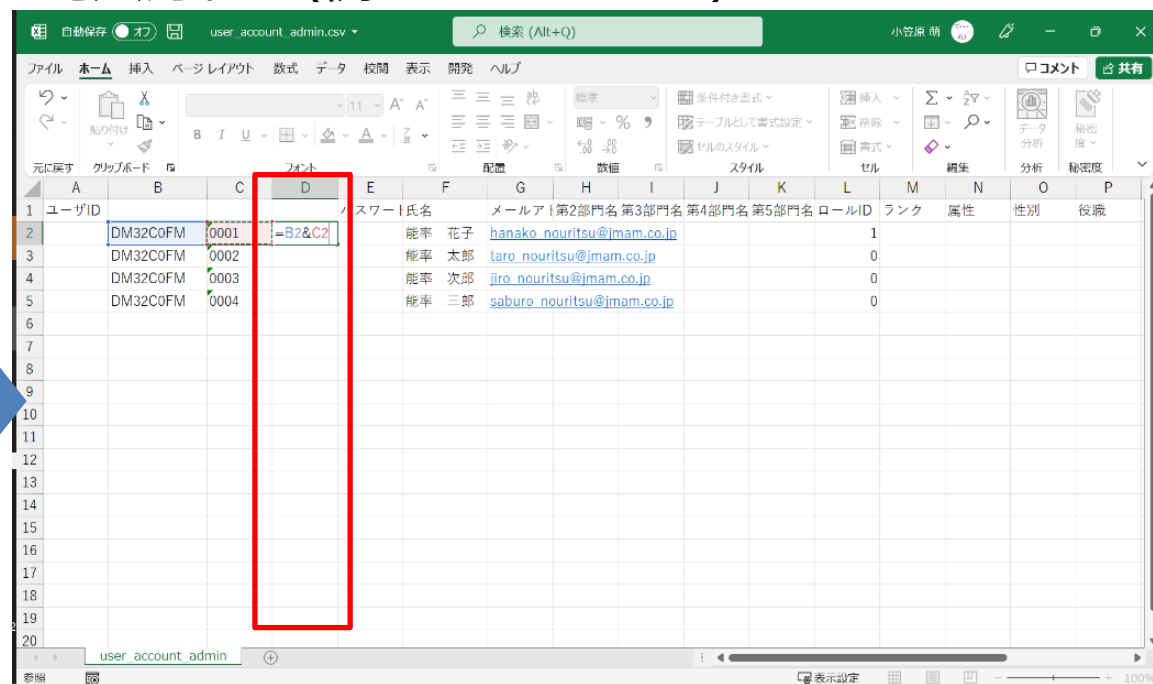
自動保存 オフ user_account_admin.csv 検索 (Alt+Q) 小笠原 萌

ファイル ホーム 挿入 ページレイアウト 数式 データ 校閲 表示 開発 ヘルプ コメント 共有

元に戻す クリップボード フォント 配置 数値 スタイル セル 編集 分析 秘密度

貼り付け 標準 条件付き書式 テーブルとして書式設定 セルのスタイル 挿入 削除 書式 データ分析 秘密度

| | A | B | C | D | E | F | G | H | I | J | K | L | M | N | O | P |
|---|---|---|---|---|---|---|---|---|---|---|---|---|---|---|---|---|
| 1 | ユーザID | | | | パスワード | 氏名 | メールアド | 第2部門名 | 第3部門名 | 第4部門名 | 第5部門名 | ロールID | ランク | 属性 | 性別 | 役職 |
| 2 | | DM32C0FM | 0001 | =B2&C2 | | 能率 花子 | hanako_nouritsu@jmam.co.jp | | | | | 1 | | | | |
| 3 | | DM32C0FM | 0002 | | | 能率 太郎 | taro_nouritsu@jmam.co.jp | | | | | 0 | | | | |
| 4 | | DM32C0FM | 0003 | | | 能率 次郎 | jiro_nouritsu@jmam.co.jp | | | | | 0 | | | | |
| 5 | | DM32C0FM | 0004 | | | 能率 三郎 | saburo_nouritsu@jmam.co.jp | | | | | 0 | | | | |
| 6 | | | | | | | | | | | | | | | | |
| 7 | | | | | | | | | | | | | | | | |
| 8 | | | | | | | | | | | | | | | | |
| 9 | | | | | | | | | | | | | | | | |
| 10 | | | | | | | | | | | | | | | | |
| 11 | | | | | | | | | | | | | | | | |
| 12 | | | | | | | | | | | | | | | | |
| 13 | | | | | | | | | | | | | | | | |
| 14 | | | | | | | | | | | | | | | | |
| 15 | | | | | | | | | | | | | | | | |
| 16 | | | | | | | | | | | | | | | | |
| 17 | | | | | | | | | | | | | | | | |
| 18 | | | | | | | | | | | | | | | | |
| 19 | | | | | | | | | | | | | | | | |
| 20 | | | | | | | | | | | | | | | | |

user_account_admin

参照 表示設定 100%